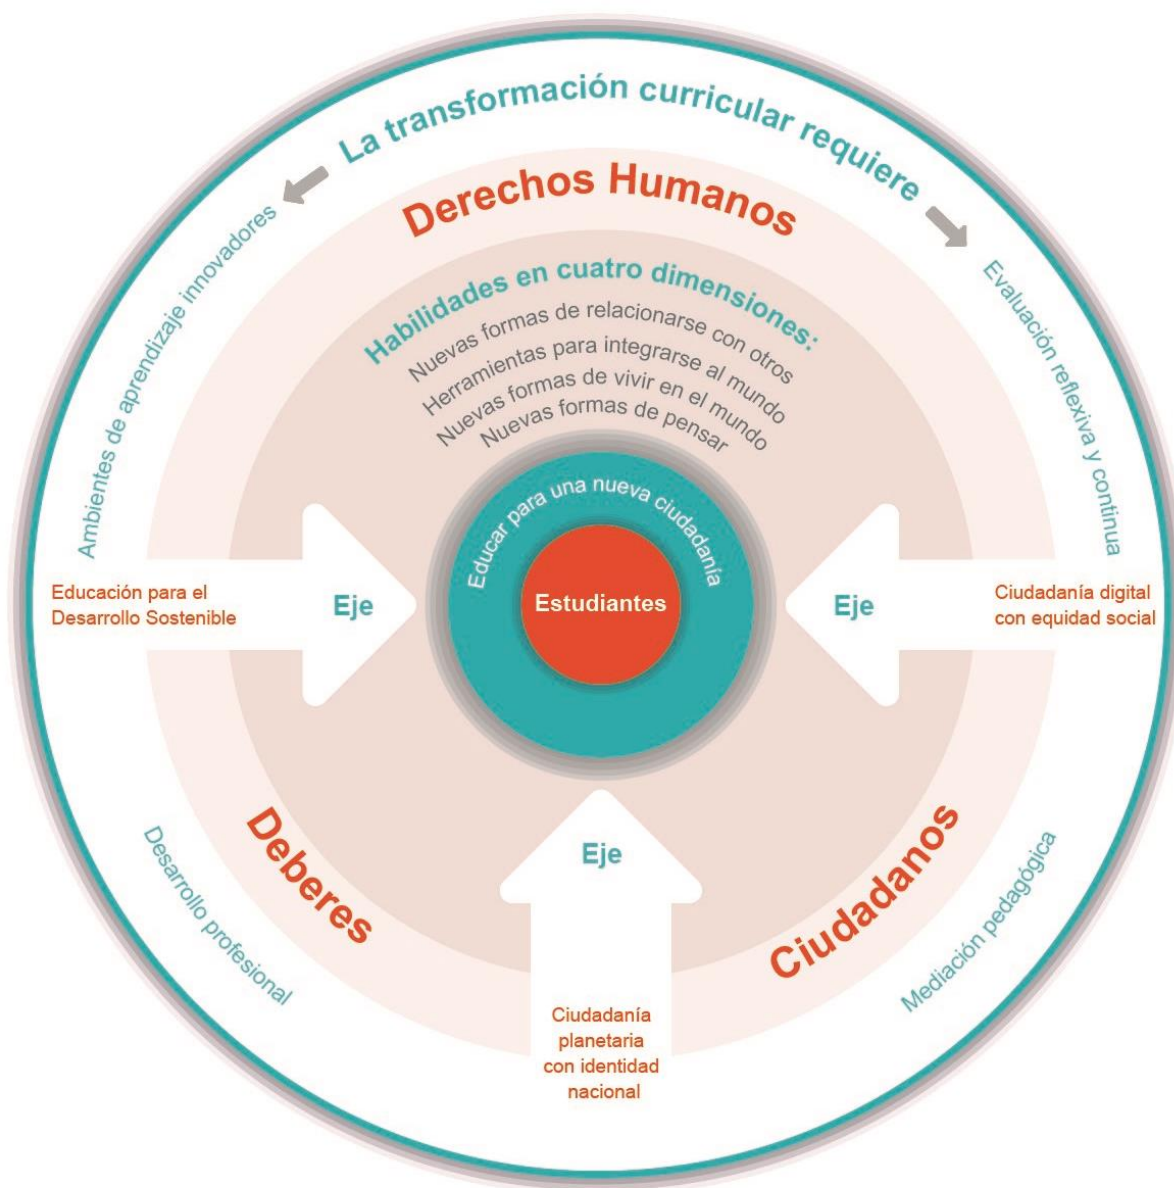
La transformación curricular requiere

Ambientes de aprendizaje innovadores

Evaluación reflexiva y continua

Derechos Humanos

Habilidades en cuatro dimensiones:
Nuevas formas de relacionarse con otros
Herramientas para integrarse al mundo
Nuevas formas de vivir en el mundo
Nuevas formas de pensar

Educar para una nueva ciudadanía

Estudiantes

Educación para el Desarrollo Sostenible

Eje

Eje

Ciudadanía digital con equidad social

Eje

Deberes

Ciudadanos

Desarrollo profesional

Mediación pedagógica

Ciudadanía planetaria con identidad nacional